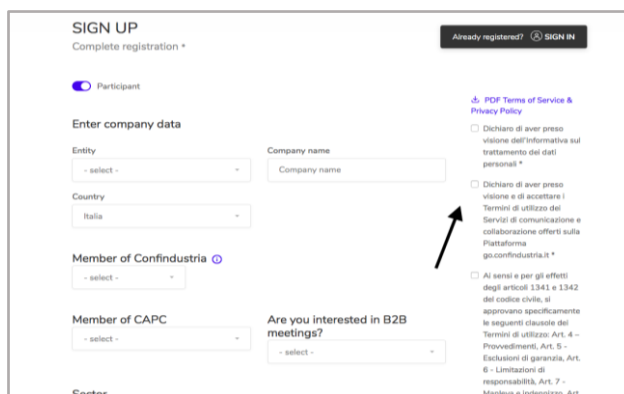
SIGN UP
Complete registration *

Already registered? SIGN IN

Participant

Enter company data

Entity
- select -

Company name
Company name

Country
Italia

Member of Confindustria
- select -

Member of CAPC
- select -

Are you interested in B2B meetings?
- select -

Sector

PDF Terms of Service & Privacy Policy

Dichiaro di aver preso visione dell'Informativa sul trattamento dei dati personali *

Dichiaro di aver preso visione e di accettare i Termini di utilizzo dei Servizi di comunicazione e collaborazione offerti sulla Piattaforma go.confindustria.it *

Ai sensi e per gli effetti degli articoli 1341 e 1342 del codice civile, si approvano specificamente le seguenti clausole dei Termini di utilizzo: Art. 4 – Provvedimenti, Art. 5 - Esclusioni di garanzia, Art. 6 - Limitazioni di responsabilità, Art. 7 - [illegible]